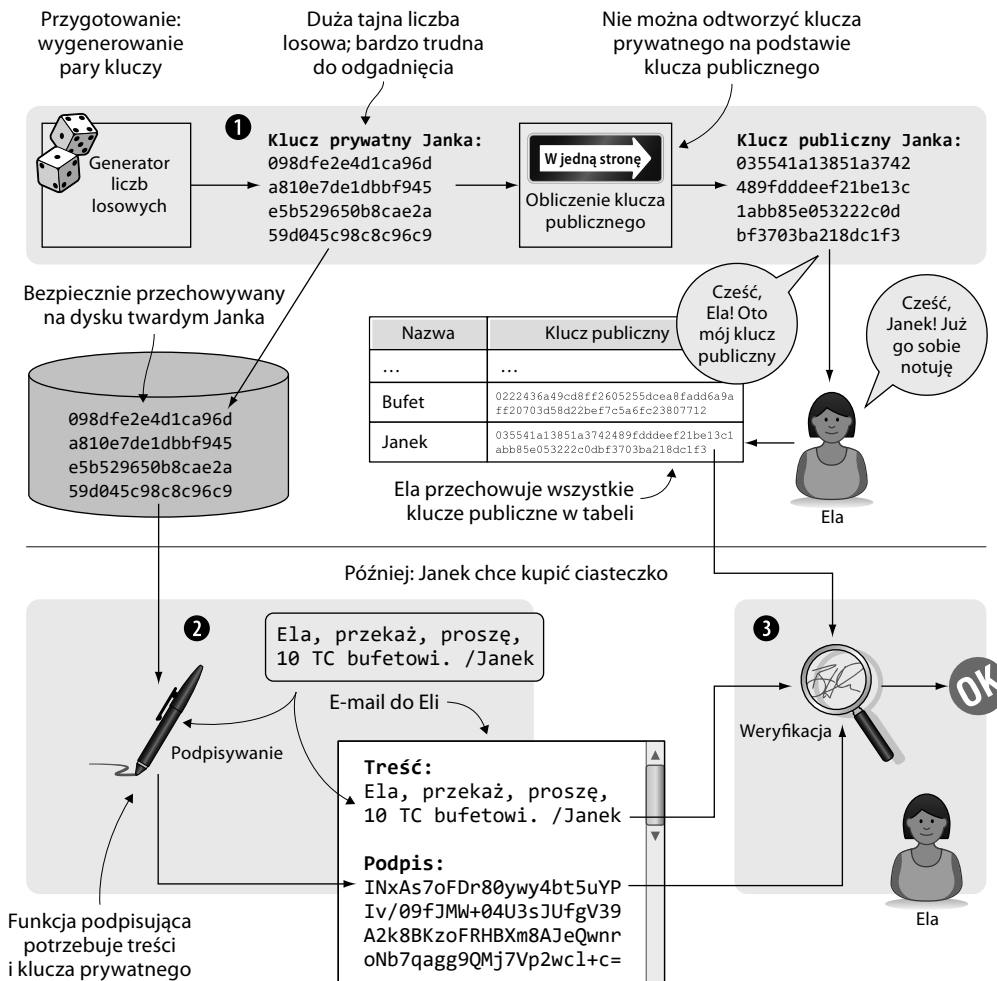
Przygotowanie: wygenerowanie pary kluczy

Duża tajna liczba losowa; bardzo trudna do odgadnięcia

Nie można odtworzyć klucza prywatnego na podstawie klucza publicznego

1

Generator liczb losowych

Klucz prywatny Janka:
098dfe2e4d1ca96d
a810e7de1dbbf945
e5b529650b8cae2a
59d045c98c8c96c9

W jedną stronę

Obliczenie klucza publicznego

Klucz publiczny Janka:
035541a13851a3742
489fdddeef21be13c
1abb85e053222c0d
bf3703ba218dc1f3

Bezpiecznie przechowywany na dysku twardym Janka

Cześć, Ela! Oto mój klucz publiczny

Cześć, Janek! Już go sobie notuję

| Nazwa | Klucz publiczny |
|---|---|
| … | … |
| Bufet | 0222436a49cd8ff2605255dcea8fadd6a9aff20703d58d22bef7c5a6fc23807712 |
| Janek | 035541a13851a3742489fdddeef21be13c1abb85e053222c0dbf3703ba218dc1f3 |

098dfe2e4d1ca96d
a810e7de1dbbf945
e5b529650b8cae2a
59d045c98c8c96c9

Ela przechowuje wszystkie klucze publiczne w tabeli

Ela

Później: Janek chce kupić ciasteczko

2

Ela, przekaż, proszę, 10 TC bufetowi. /Janek

E-mail do Eli

Podpisywanie

Treść:
Ela, przekaż, proszę, 10 TC bufetowi. /Janek

Podpis:
INxAs7oFDr80ywy4bt5uYP
Iv/09fJMW+04U3sJUfgV39
A2k8BKzoFRHBXm8AJeQwnr
oNb7qagg9QMj7Vp2wcl+c=

3

Weryfikacja

OK

Ela

Funkcja podpisująca potrzebuje treści i klucza prywatnego